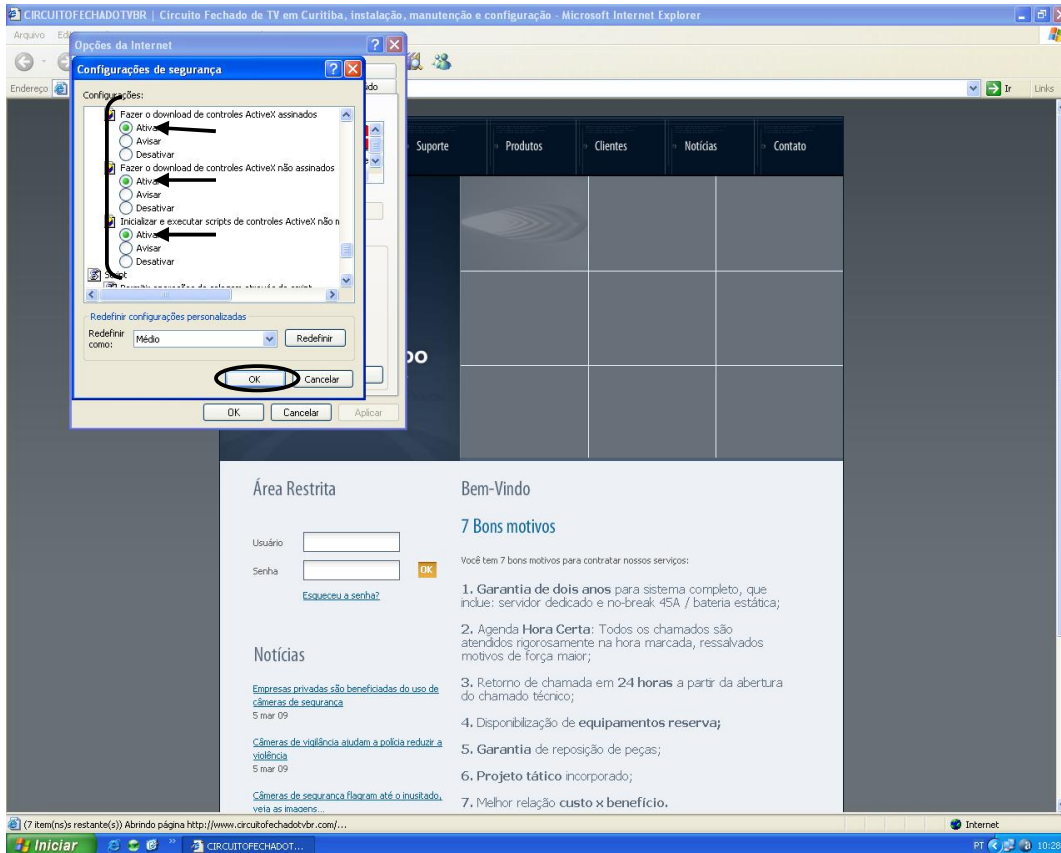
CIRCUITOFECHADOTVBR | Circuito Fechado de TV em Curitiba, instalação, manutenção e configuração - Microsoft Internet Explorer

Arquivo Ed

Opções da Internet

Configurações de segurança

Configurações:

Fazer o download de controles ActiveX assinados
Ativar
Avisar
Desativar
Fazer o download de controles ActiveX não assinados
Ativar
Avisar
Desativar
Inicializar e executar scripts de controles ActiveX não m
Ativar
Avisar
Desativar
Script
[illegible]

Redefinir configurações personalizadas
Redefinir como: Médio
Redefinir

OK Cancelar

OK Cancelar Aplicar

Endereço
Ir Links

Suporte Produtos Clientes Notícias Contato

Área Restrita

Usuário
Senha
OK
Esqueceu a senha?

Notícias

Empresas privadas são beneficiadas do uso de câmeras de segurança
5 mar 09

Câmeras de vigilância ajudam a polícia reduzir a violência
5 mar 09

Câmeras de segurança flagram até o inusitado, veja as imagens...

Bem-Vindo

7 Bons motivos

Você tem 7 bons motivos para contratar nossos serviços:

1. Garantia de dois anos para sistema completo, que inclue: servidor dedicado e no-break 45A / bateria estática;

2. Agenda Hora Certa: Todos os chamados são atendidos rigorosamente na hora marcada, ressalvados motivos de força maior;

3. Retorno de chamada em 24 horas a partir da abertura do chamado técnico;

4. Disponibilização de equipamentos reserva;

5. Garantia de reposição de peças;

6. Projeto tático incorporado;

7. Melhor relação custo x benefício.

(7 item(ns)s restante(s)) Abrindo página http://www.circuitofechadotvbr.com/...

Internet

Iniciar CIRCUITOFECHADOT...

PT 10:28